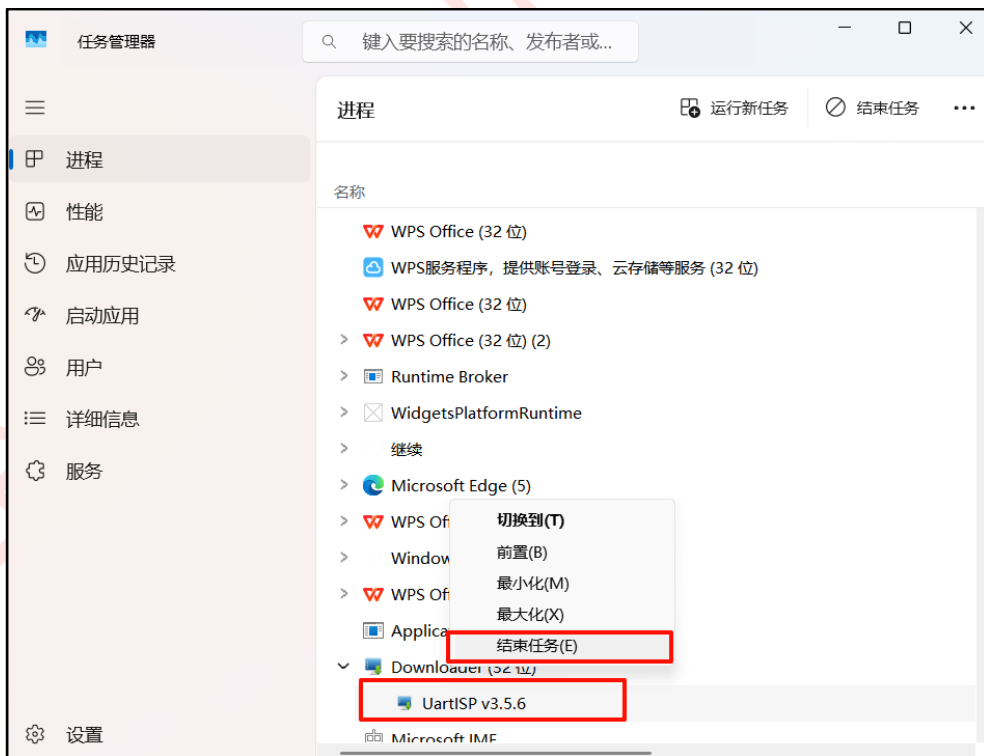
任务管理器

键入要搜索的名称、发布者或...

进程

性能

应用历史记录

启动应用

用户

详细信息

服务

设置

进程

运行新任务

结束任务

...

名称

WPS Office (32 位)

WPS服务程序，提供账号登录、云存储等服务 (32 位)

WPS Office (32 位)

WPS Office (32 位) (2)

Runtime Broker

WidgetsPlatformRuntime

继续

Microsoft Edge (5)

WPS Of

Window

WPS Of

Applica

Downloader (32 位)

UartISP v3.5.6

Microsoft IME

切换到(T)

前置(B)

最小化(M)

最大化(X)

结束任务(E)